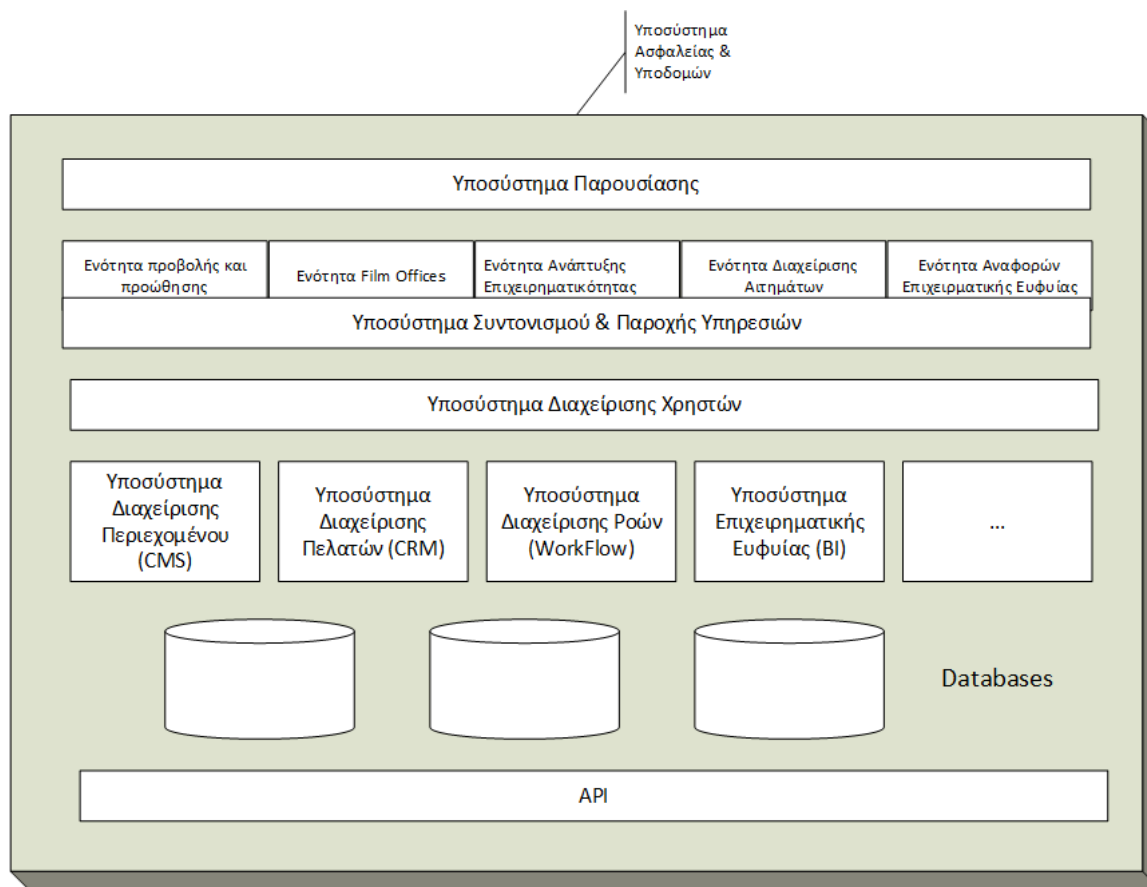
Υποσύστημα Ασφαλείας & Υποδομών

Υποσύστημα Παρουσίασης

Ενότητα προβολής και προώθησης

Ενότητα Film Offices

Ενότητα Ανάπτυξης Επιχειρηματικότητας

Ενότητα Διαχείρισης Αιτημάτων

Ενότητα Αναφορών Επιχειρηματικής Ευφυίας

Υποσύστημα Συντονισμού & Παροχής Υπηρεσιών

Υποσύστημα Διαχείρισης Χρηστών

Υποσύστημα Διαχείρισης Περιεχομένου (CMS)

Υποσύστημα Διαχείρισης Πελατών (CRM)

Υποσύστημα Διαχείρισης Ροών (WorkFlow)

Υποσύστημα Επιχειρηματικής Ευφυίας (BI)

...

Databases

API